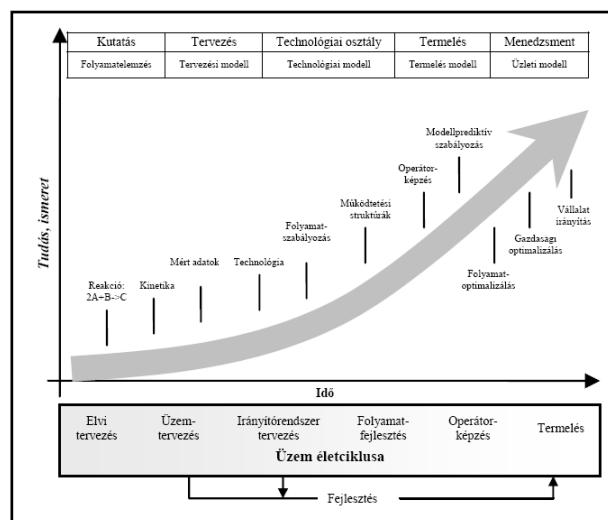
| Kutatás | Tervezés | Technológiai osztály | Termelés | Menedzsment |
|---|---|---|---|---|
| Folyamatelemzés | Tervezési modell | Technológiai modell | Termelés modell | Üzleti modell |

Tudás, ismeret

Reakció: 2A+B->C

Kinetika

Mért adatok

Technológia

Folyamat-szabályozás

Működtetési struktúrák

Operátor-képzés

Modellprediktív szabályozás

Folyamat-optimalizálás

Gazdasági optimalizálás

Vállalat irányítás

Idő

Elvi tervezés

Üzem-tervezés

Irányítórendszer tervezés

Folyamat-fejlesztés

Operátor-képzés

Termelés

Üzem életciklusa

Fejlesztés